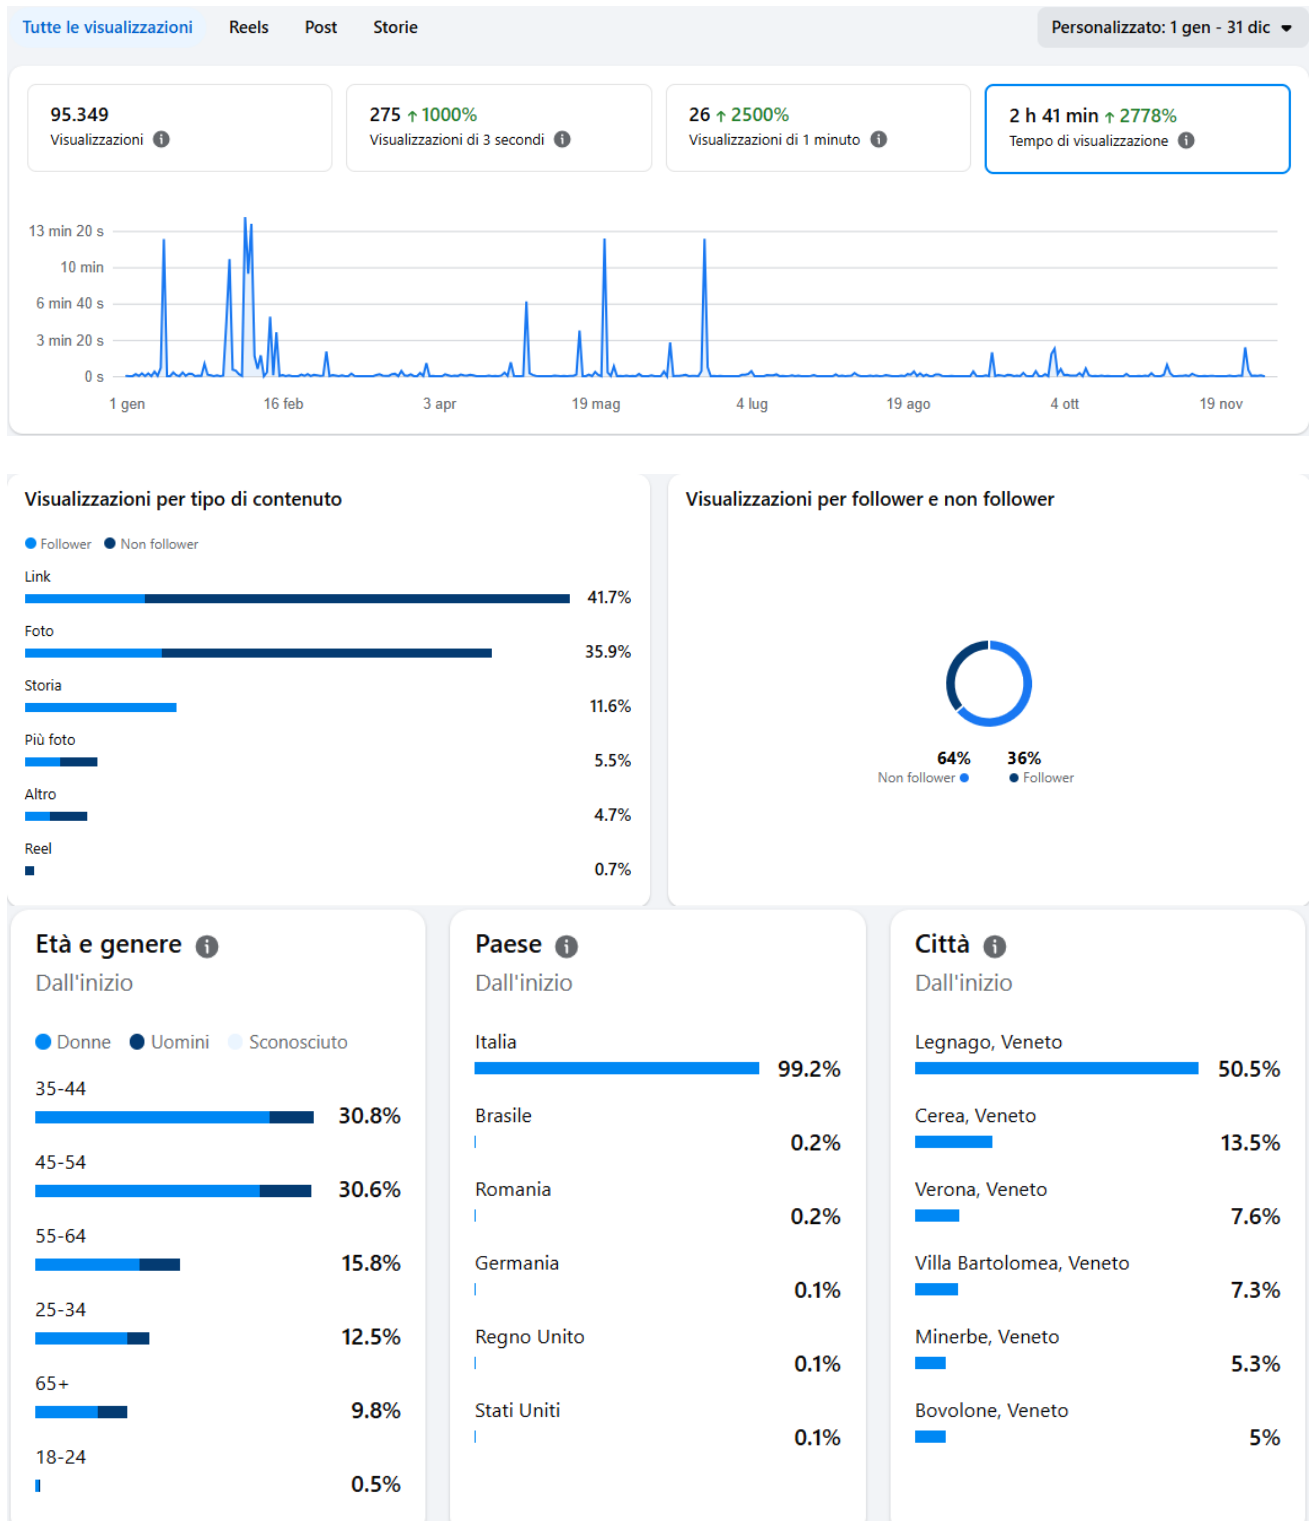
Tutte le visualizzazioni Reels Post Storie

Personalizzato: 1 gen - 31 dic

95.349
Visualizzazioni

275 ↑ 1000%
Visualizzazioni di 3 secondi

26 ↑ 2500%
Visualizzazioni di 1 minuto

2 h 41 min ↑ 2778%
Tempo di visualizzazione

13 min 20 s
10 min
6 min 40 s
3 min 20 s
0 s

1 gen 16 feb 3 apr 19 mag 4 lug 19 ago 4 ott 19 nov

Visualizzazioni per tipo di contenuto

Follower Non follower

Link 41.7%
Foto 35.9%
Storia 11.6%
Più foto 5.5%
Altro 4.7%
Reel 0.7%

Visualizzazioni per follower e non follower

64% Non follower
36% Follower

Età e genere
Dall'inizio

Donne Uomini Sconosciuto

35-44 30.8%
45-54 30.6%
55-64 15.8%
25-34 12.5%
65+ 9.8%
18-24 0.5%

Paese
Dall'inizio

Italia 99.2%
Brasile 0.2%
Romania 0.2%
Germania 0.1%
Regno Unito 0.1%
Stati Uniti 0.1%

Città
Dall'inizio

Legnago, Veneto 50.5%
Cerea, Veneto 13.5%
Verona, Veneto 7.6%
Villa Bartolomea, Veneto 7.3%
Minerbe, Veneto 5.3%
Bovolone, Veneto 5%